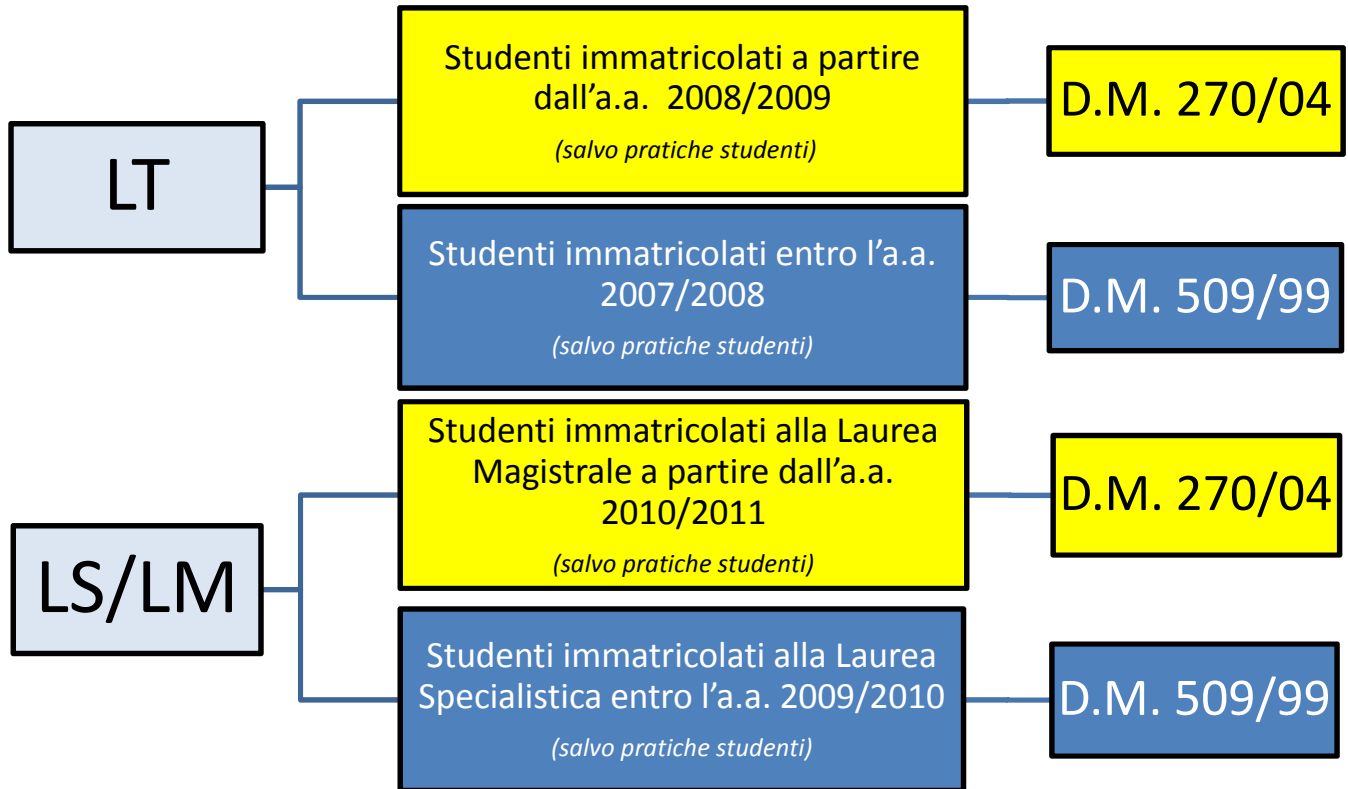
LT

Studenti immatricolati a partire dall'a.a. 2008/2009

(salvo pratiche studenti)

D.M. 270/04

Studenti immatricolati entro l'a.a. 2007/2008

(salvo pratiche studenti)

D.M. 509/99

LS/LM

Studenti immatricolati alla Laurea Magistrale a partire dall'a.a. 2010/2011

(salvo pratiche studenti)

D.M. 270/04

Studenti immatricolati alla Laurea Specialistica entro l'a.a. 2009/2010

(salvo pratiche studenti)

D.M. 509/99